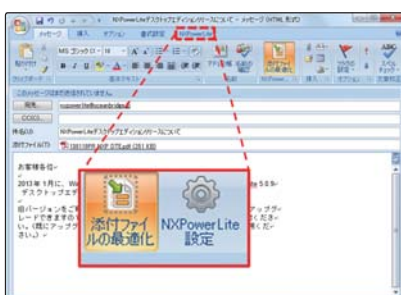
NXPowerLiteデスクトップエディションリリースについて - メッセージ (HTML 形式)

メッセージ 挿入 オプション 書式設定 NXPowerLite

MS ゴシック (本

このメッセージはまだ送信されていません。

宛先(T)... support@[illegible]

CC(C)...

件名(U): NXPowerLiteデスクトップエディションリリースについて

添付ファイル(T): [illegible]

お客様各位

2013 年 1月に、W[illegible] 5.0.9-

デスクトップエデ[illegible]

旧バージョンをご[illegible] アップグ

レードできますの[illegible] ください。(既にアップグ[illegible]

さい。)

添付ファイルの最適化

NXPowerLite 設定